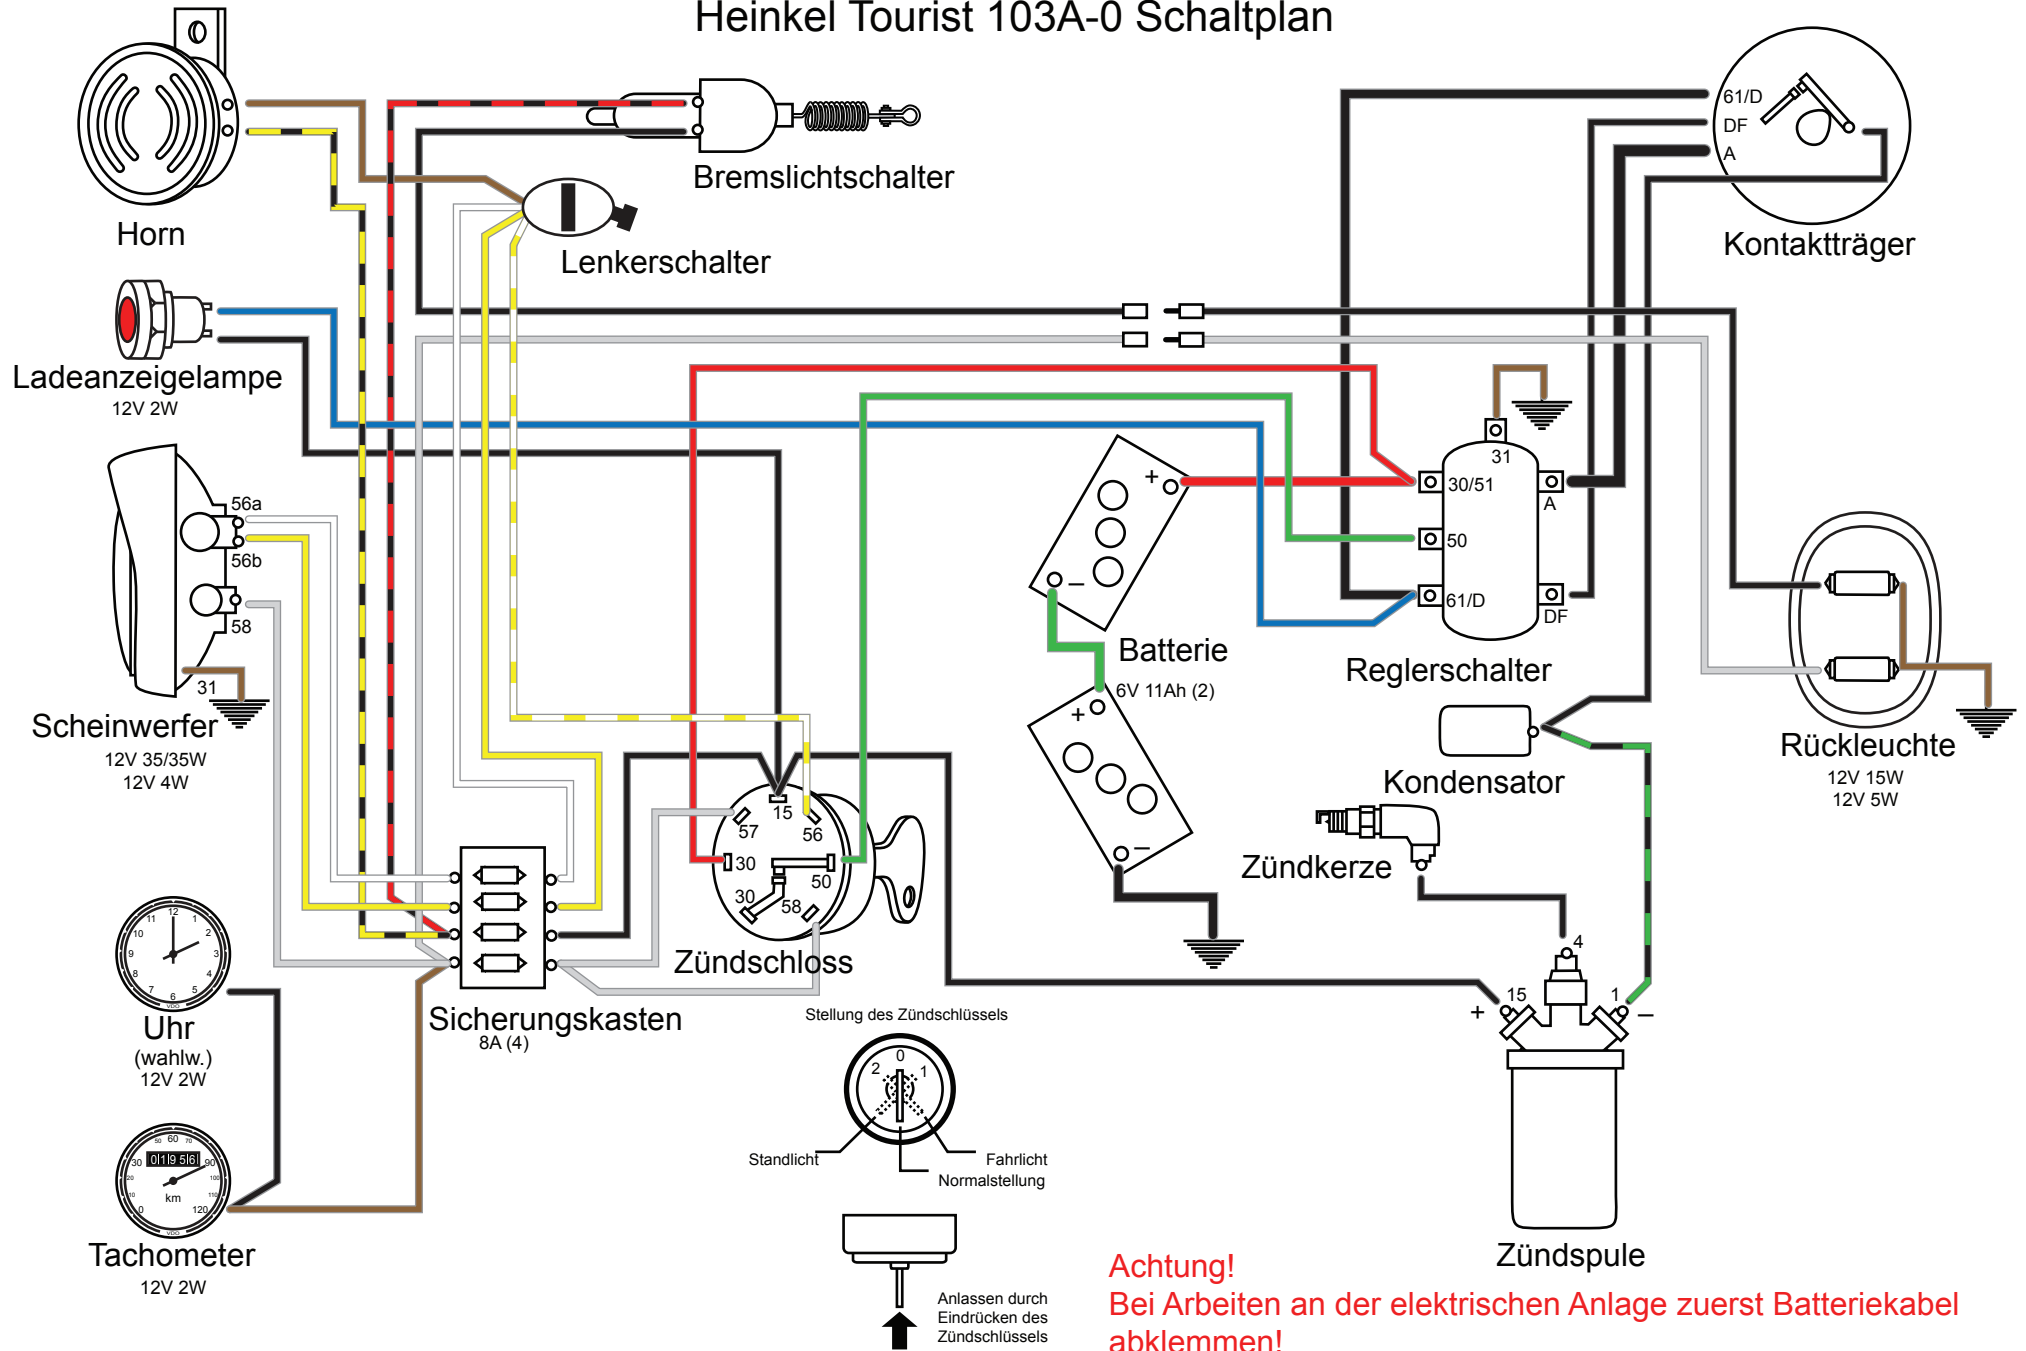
Heinkel Tourist 103A-0 Schaltplan

Horn

Bremslichtschalter

Lenkerschalter

61/D
DF
A

Kontaktträger

Ladeanzeigelampe
12V 2W

56a
56b
58
31

Scheinwerfer
12V 35/35W
12V 4W

31
30/51
A
50
61/D
DF

Reglerschalter

+
–

Batterie
6V 11Ah (2)

+
–

Rückleuchte
12V 15W
12V 5W

Kondensator

Zündkerze

15
57
56
30
50
30
58

Zündschloss

Sicherungskasten
8A (4)

Uhr
(wahlw.)
12V 2W

Tachometer
12V 2W

Stellung des Zündschlüssels
0
2
1
Standlicht
Fahrlicht
Normalstellung

Anlassen durch Eindrücken des Zündschlüssels

4
15
1
+
–

Zündspule

Achtung!
Bei Arbeiten an der elektrischen Anlage zuerst Batteriekabel abklemmen!